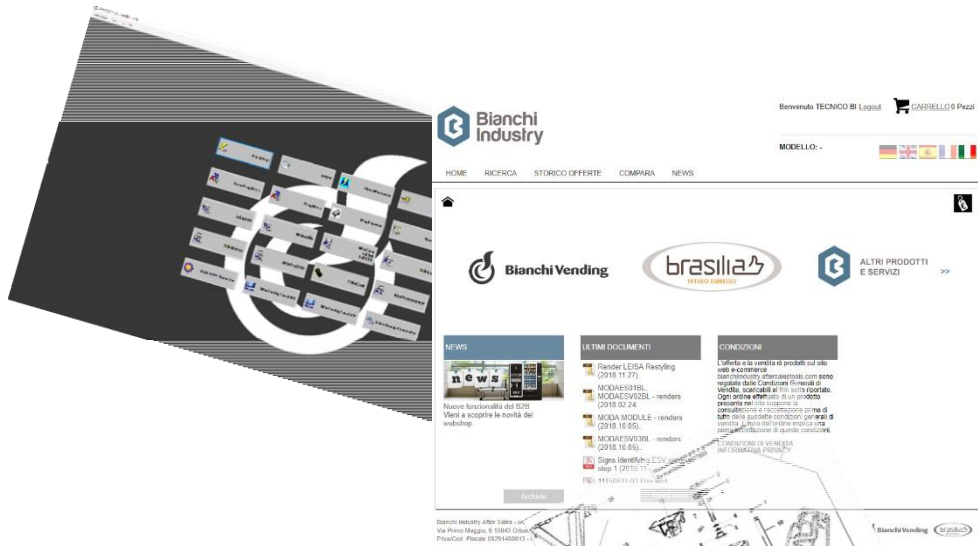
Bianchi Industry

Benvenuto TECNICO BI Logout CARRELLO 0 Pezzi

MODELLO: -

HOME RICERCA STORICO OFFERTE COMPARA NEWS

Bianchi Vending

brasilia

ALTRI PRODOTTI E SERVIZI >>

NEWS

news

Nuove funzionalità del B2B Vieni a scoprire le novità del webshop

Archivio

ULTIMI DOCUMENTI

Render LEISA Restyling (2018.11.27)

MODAES018L MODAESV02BL - renders (2018.02.24)

MODA MODULE - renders (2018.10.05)

MODAESV03BL - renders (2018.10.05)

Signo Identifying ESV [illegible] step 1 (2018.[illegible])

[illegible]

CONDIZIONI

L'offerta e la vendita di prodotti sul sito web e-commerce bianchiindustry.aftersalestools.com sono regolate dalle Condizioni Generali di Vendita, scaricabili al link sotto riportato. Ogni ordine effettuato di un prodotto presente nel sito suppone la consultazione e l'accettazione prima di tutto delle suddette condizioni generali di vendita. L'invio dell'ordine implica una piena accettazione di queste condizioni.

CONDIZIONI DI VENDITA
INFORMATIVA PRIVACY

Bianchi Industry After Sales - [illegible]
Via Primo Maggio, 6 10043 Orbas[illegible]
P.iva/Cod. Fiscale: 03291450013 - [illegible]

Bianchi Vending brasilia